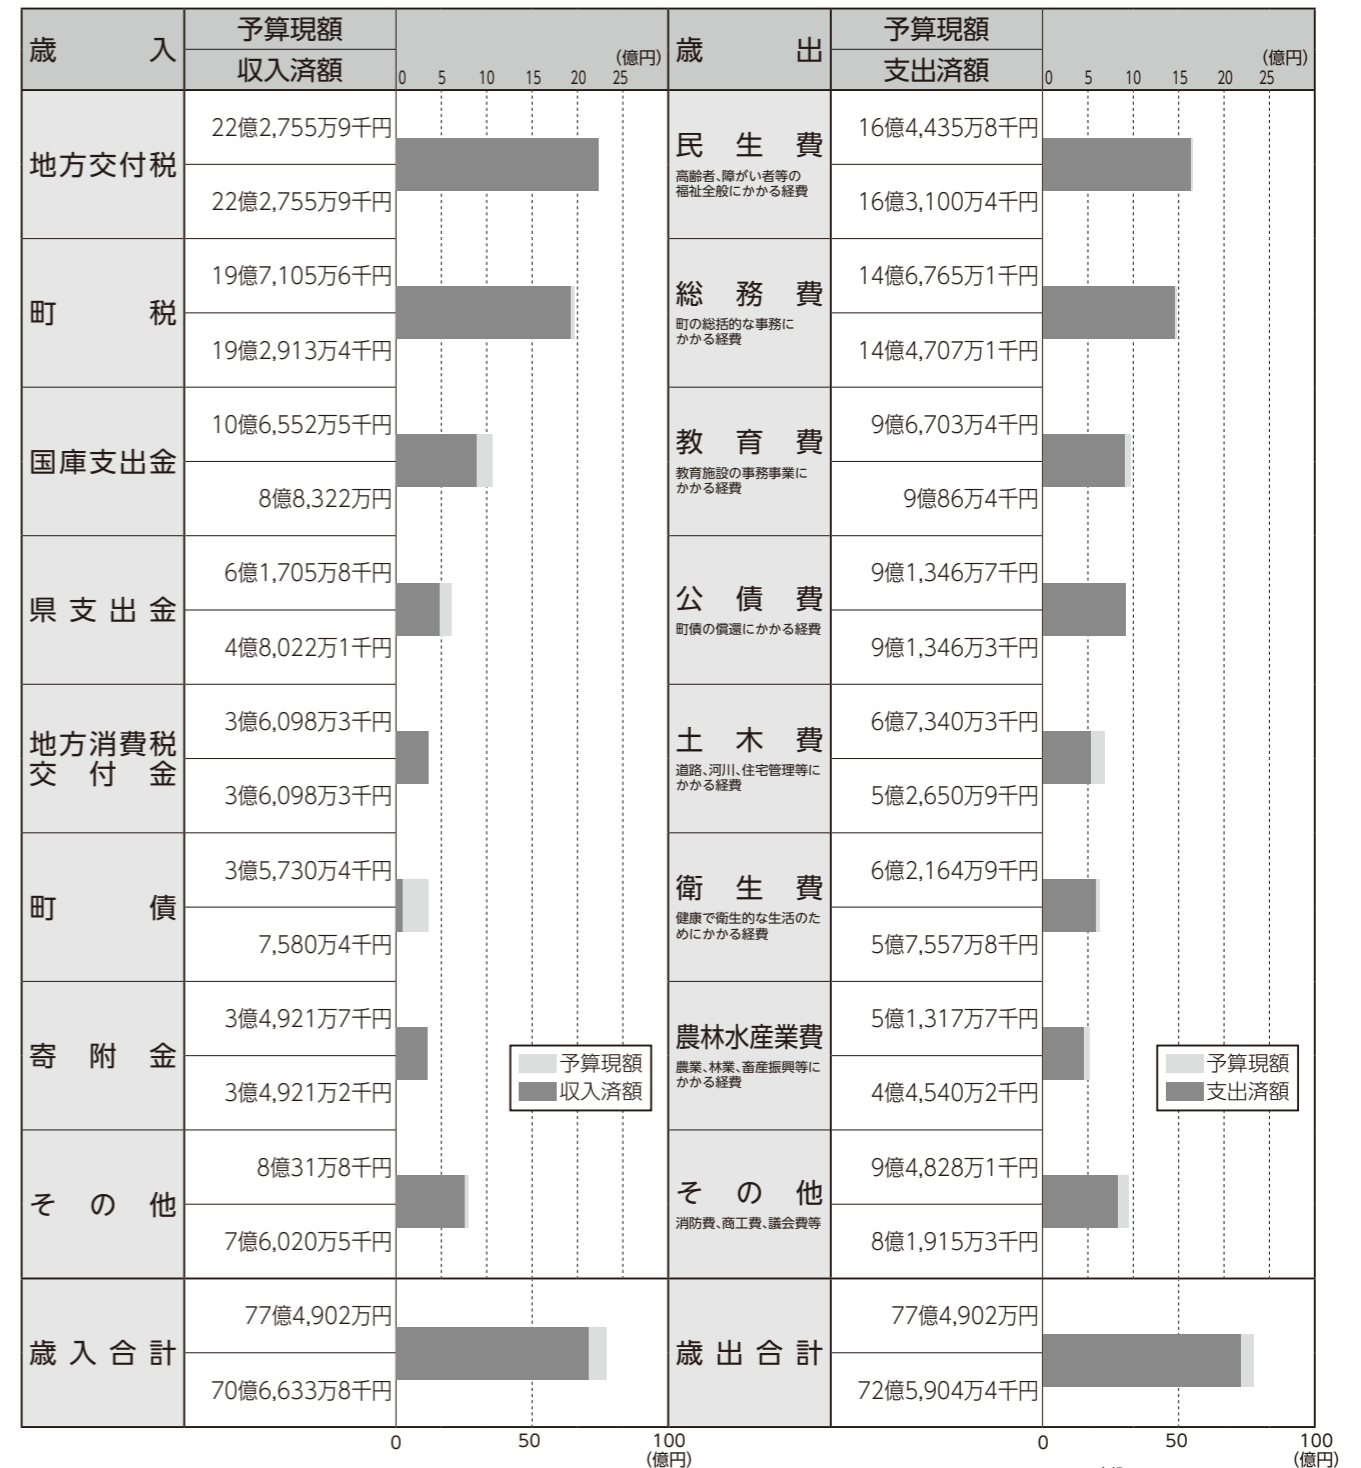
| 歳入 | 予算現額 / 収入済額 | (億円) 0 5 10 15 20 25 | 歳出 | 予算現額 / 支出済額 | (億円) 0 5 10 15 20 25 |
|---|---|---|---|---|---|
| 地方交付税 | 22億2,755万9千円 / 22億2,755万9千円 | | 民生費 高齢者、障がい者等の福祉全般にかかる経費 | 16億4,435万8千円 / 16億3,100万4千円 | |
| 町税 | 19億7,105万6千円 / 19億2,913万4千円 | | 総務費 町の総括的な事務にかかる経費 | 14億6,765万1千円 / 14億4,707万1千円 | |
| 国庫支出金 | 10億6,552万5千円 / 8億8,322万円 | | 教育費 教育施設の事務事業にかかる経費 | 9億6,703万4千円 / 9億86万4千円 | |
| 県支出金 | 6億1,705万8千円 / 4億8,022万1千円 | | 公債費 町債の償還にかかる経費 | 9億1,346万7千円 / 9億1,346万3千円 | |
| 地方消費税交付金 | 3億6,098万3千円 / 3億6,098万3千円 | | 土木費 道路、河川、住宅管理等にかかる経費 | 6億7,340万3千円 / 5億2,650万9千円 | |
| 町債 | 3億5,730万4千円 / 7,580万4千円 | | 衛生費 健康で衛生的な生活のためにかかる経費 | 6億2,164万9千円 / 5億7,557万8千円 | |
| 寄附金 | 3億4,921万7千円 / 3億4,921万2千円 | 予算現額 収入済額 | 農林水産業費 農業、林業、畜産振興等にかかる経費 | 5億1,317万7千円 / 4億4,540万2千円 | 予算現額 支出済額 |
| その他 | 8億31万8千円 / 7億6,020万5千円 | | その他 消防費、商工費、議会費等 | 9億4,828万1千円 / 8億1,915万3千円 | |
| 歳入合計 | 77億4,902万円 / 70億6,633万8千円 | 0 50 100 (億円) | 歳出合計 | 77億4,902万円 / 72億5,904万4千円 | 0 50 100 (億円) |